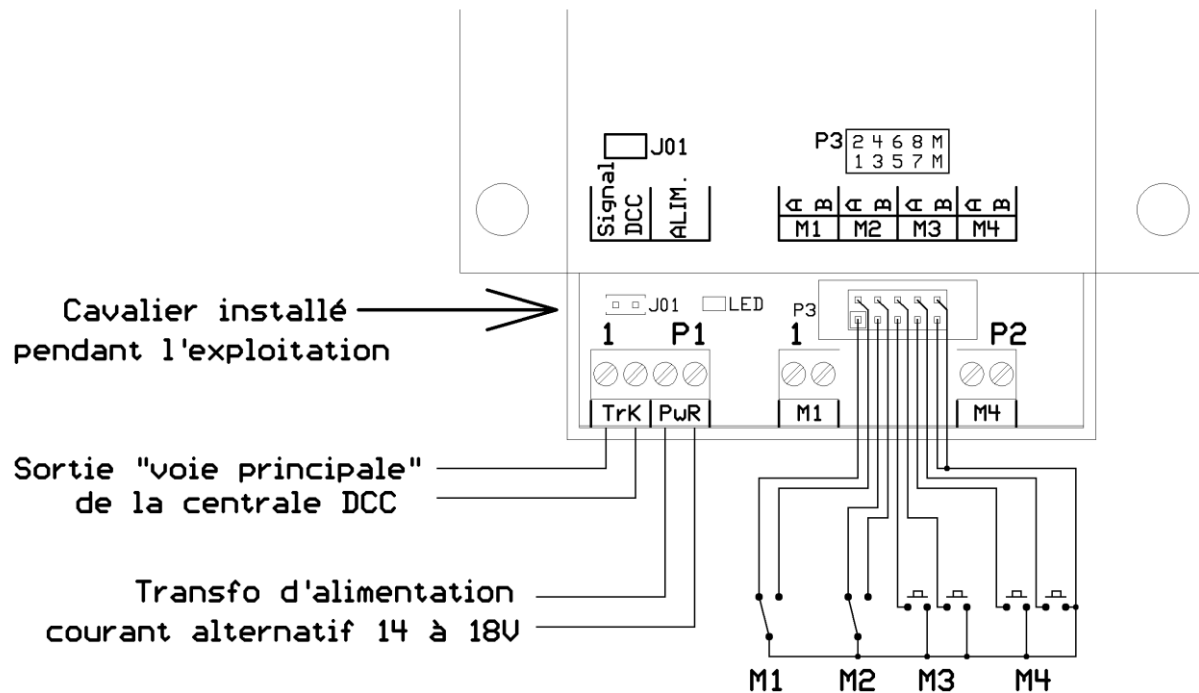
J01

Signal DCC

ALIM.

P3 2 4 6 8 M
1 3 5 7 M

A B A B A B A B

M1 M2 M3 M4

Cavalier installé pendant l'exploitation

J01 LED

P3

1 P1

1

P2

TrK PwR

M1

M4

Sortie "voie principale" de la centrale DCC

Transfo d'alimentation courant alternatif 14 à 18V

M1 M2 M3 M4